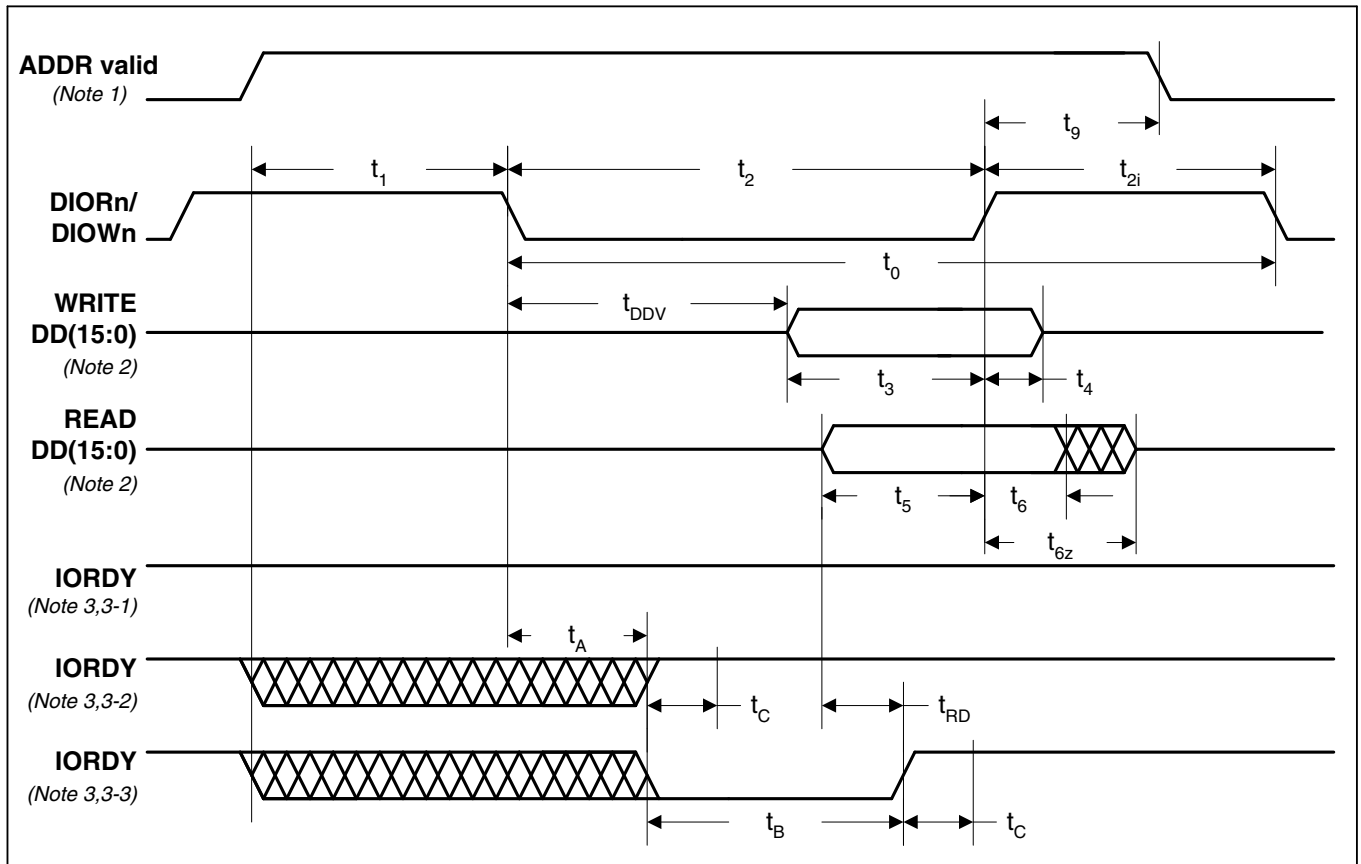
ADDR valid
(Note 1)

$t_9$

$t_1$

$t_2$

$t_{2i}$

DIORn/
DIOWn

$t_0$

WRITE
DD(15:0)
(Note 2)

$t_{DDV}$

$t_3$

$t_4$

READ
DD(15:0)
(Note 2)

$t_5$

$t_6$

$t_{6z}$

IORDY
(Note 3,3-1)

$t_A$

IORDY
(Note 3,3-2)

$t_C$

$t_{RD}$

IORDY
(Note 3,3-3)

$t_B$

$t_C$